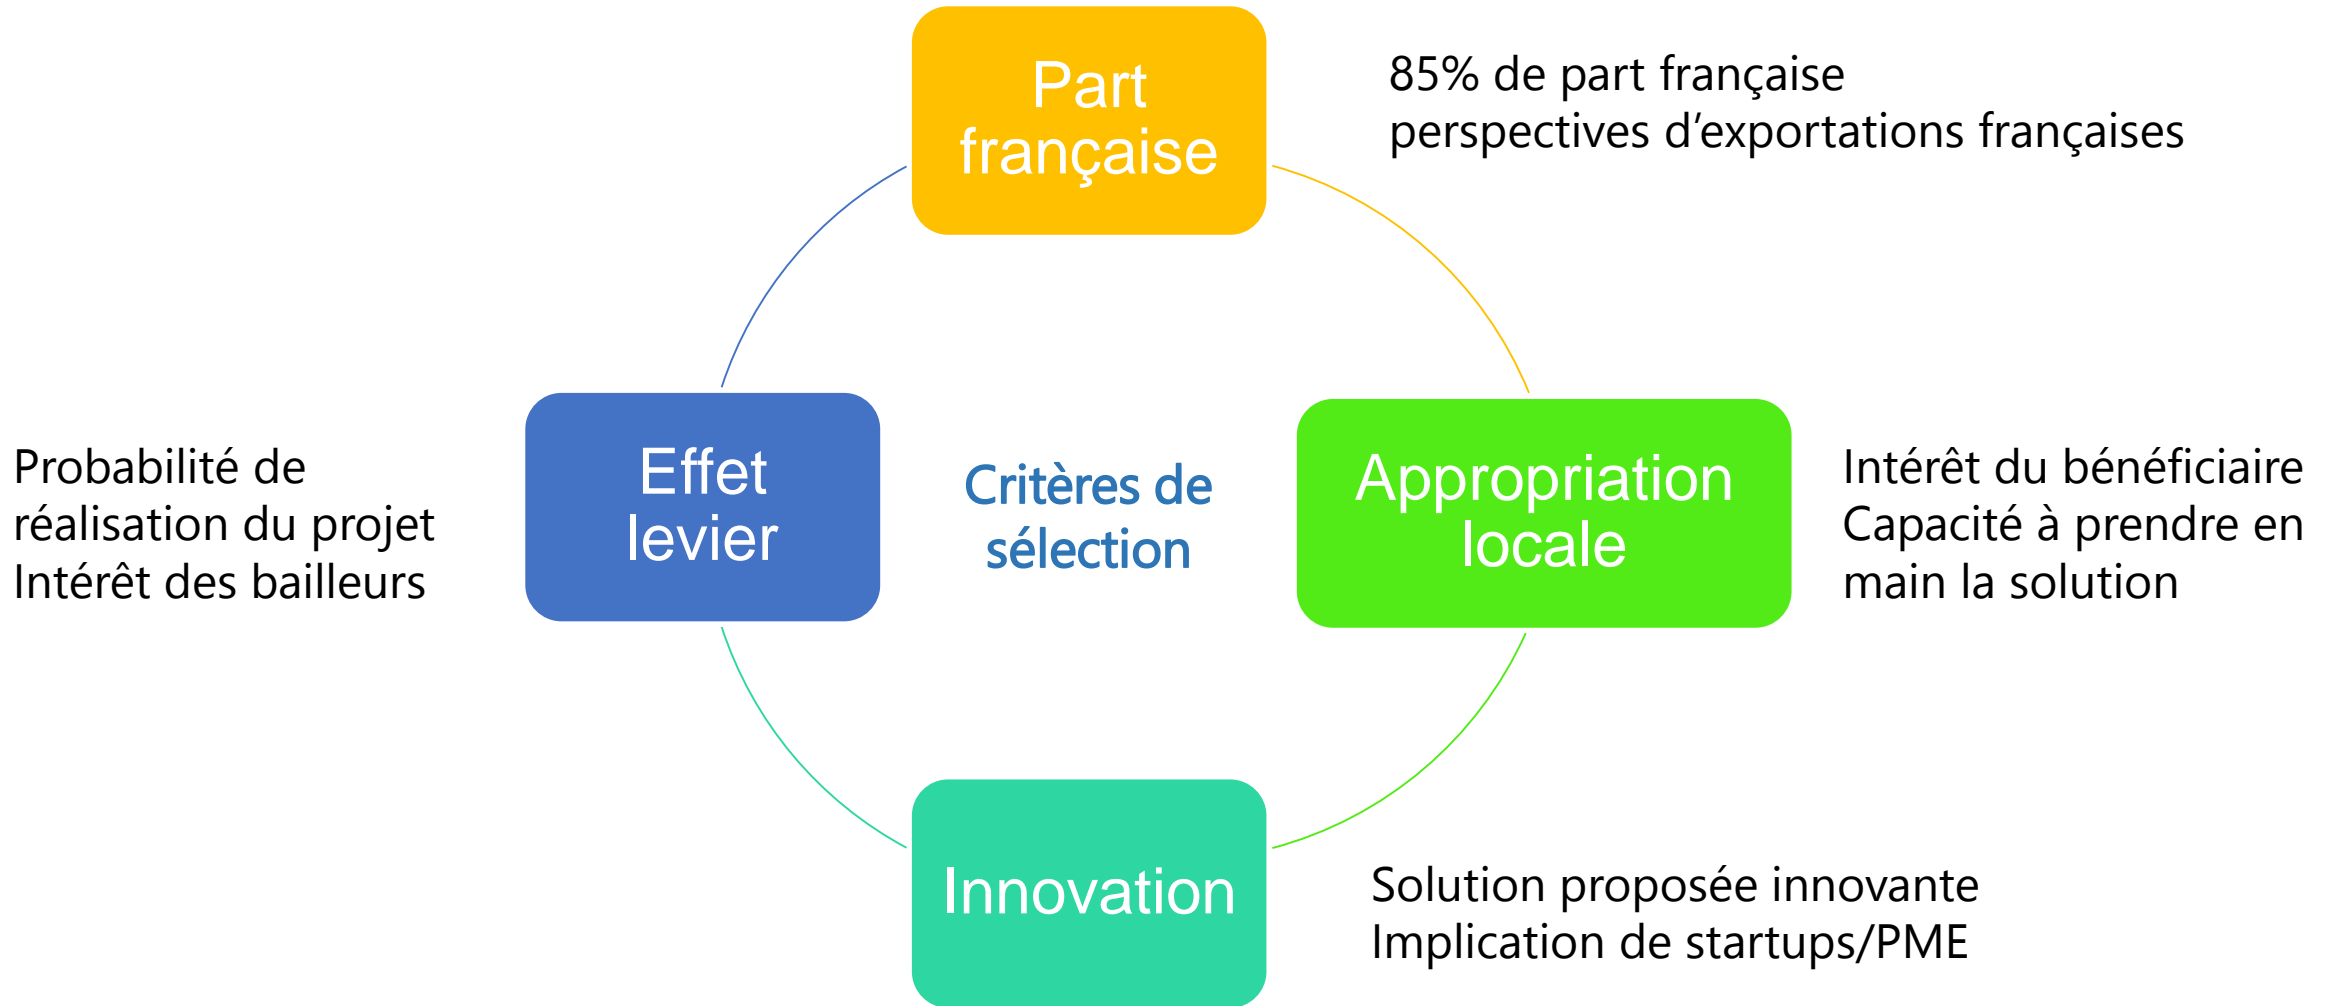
Part française

85% de part française
perspectives d’exportations françaises

Probabilité de réalisation du projet
Intérêt des bailleurs

Effet levier

Critères de sélection

Appropriation locale

Intérêt du bénéficiaire
Capacité à prendre en main la solution

Innovation

Solution proposée innovante
Implication de startups/PME